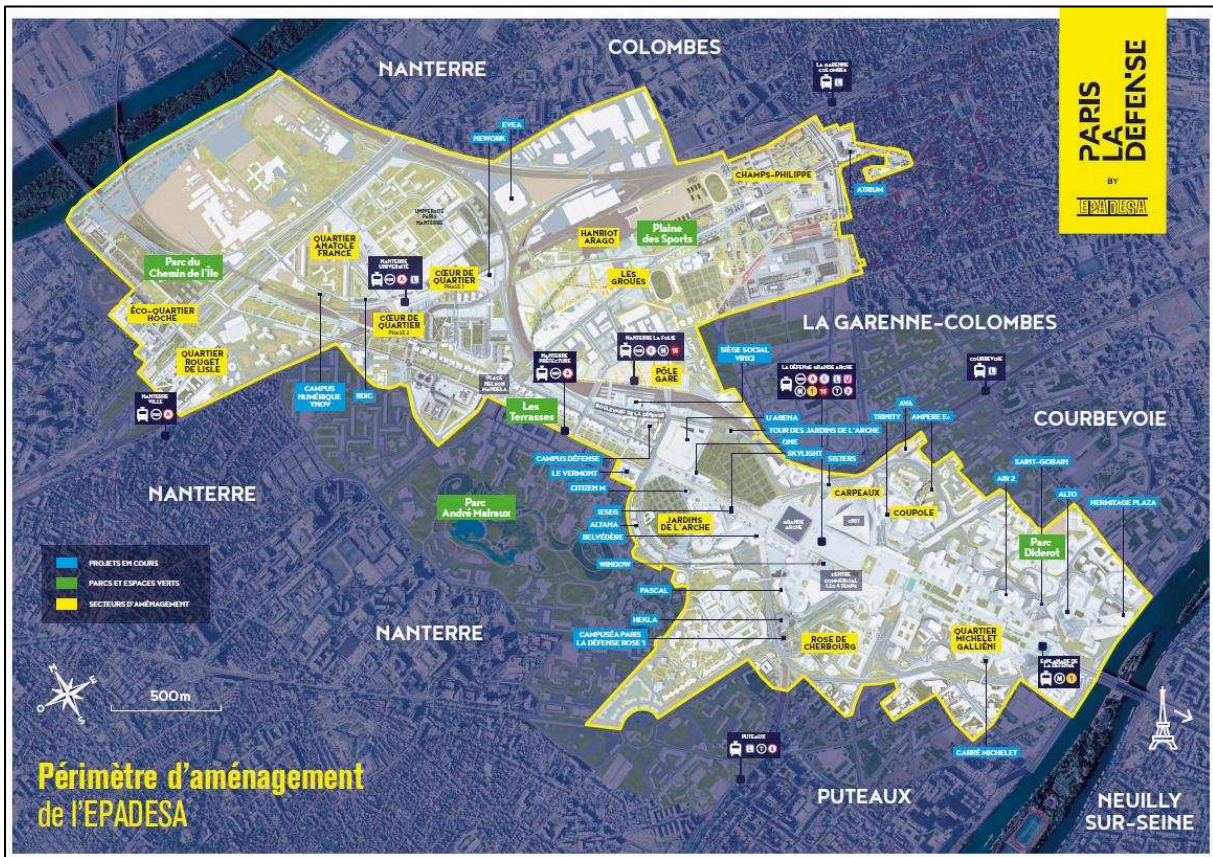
PARIS LA DÉFENSE
BY
EPADESA

COLOMBES

NANTERRE

LA GARENNE COLOMBES

EVEA

NEWORK

UNIVERSITÉ PARIS NANTERRE

CHAMPS-PHILIPPE

ARBUN

Plaine des Sports

HANRIOT ARAGO

LES GROUES

QUARTIER ANATOLE FRANCE

NANTERRE UNIVERSITÉ

Parc du Chemin de l'Île

CŒUR DE QUARTIER PHASE 1

CŒUR DE QUARTIER PHASE 2

ÉCO-QUARTIER HOCHE

QUARTIER ROUGET DE LISLE

LA GARENNE-COLOMBES

NANTERRE LA FOLIE

NANTERRE PRÉFECTURE

PÔLE GARE

SIÈGE SOCIAL VINCI

LA DÉFENSE GRANDE ARCHE

COURBEVOIE

NANTERRE VILLE

CAMPUS NUMÉRIQUE YNOV

BDIC

PLACE NELSON MANDELA

Les Terrasses

U ARENA

TOUR DES JARDINS DE L'ARCHE

ONE

SKYLIGHT

SISTERS

TRINITY

AVA

AMPERE E+

COURBEVOIE

SAINT-GOBAIN

AIR 2

ALTO

HERMITAGE PLAZA

NANTERRE

CAMPUS DÉFENSE

LE VERMONT

CITIZEN M

IESEG

ALTANA

BELVÉDÈRE

Parc André Malraux

JARDINS DE L'ARCHE

CARPEAUX

COUPOLE

GRANDE ARCHE

CNIT

Parc Diderot

WINDOW

CENTRE COMMERCIAL LES 4 TEMPS

PROJETS EN COURS

PARCS ET ESPACES VERTS

SECTEURS D'AMÉNAGEMENT

PASCAL

HEKLA

CAMPUSÉA PARIS LA DÉFENSE ROSE 1

NANTERRE

ROSE DE CHERBOURG

QUARTIER MICHELET GALLIÉNI

ESPLANADE DE LA DÉFENSE

500m

PUTEAUX

CARRÉ MICHELET

Périmètre d'aménagement de l'EPADESA

PUTEAUX

NEUILLY SUR-SEINE